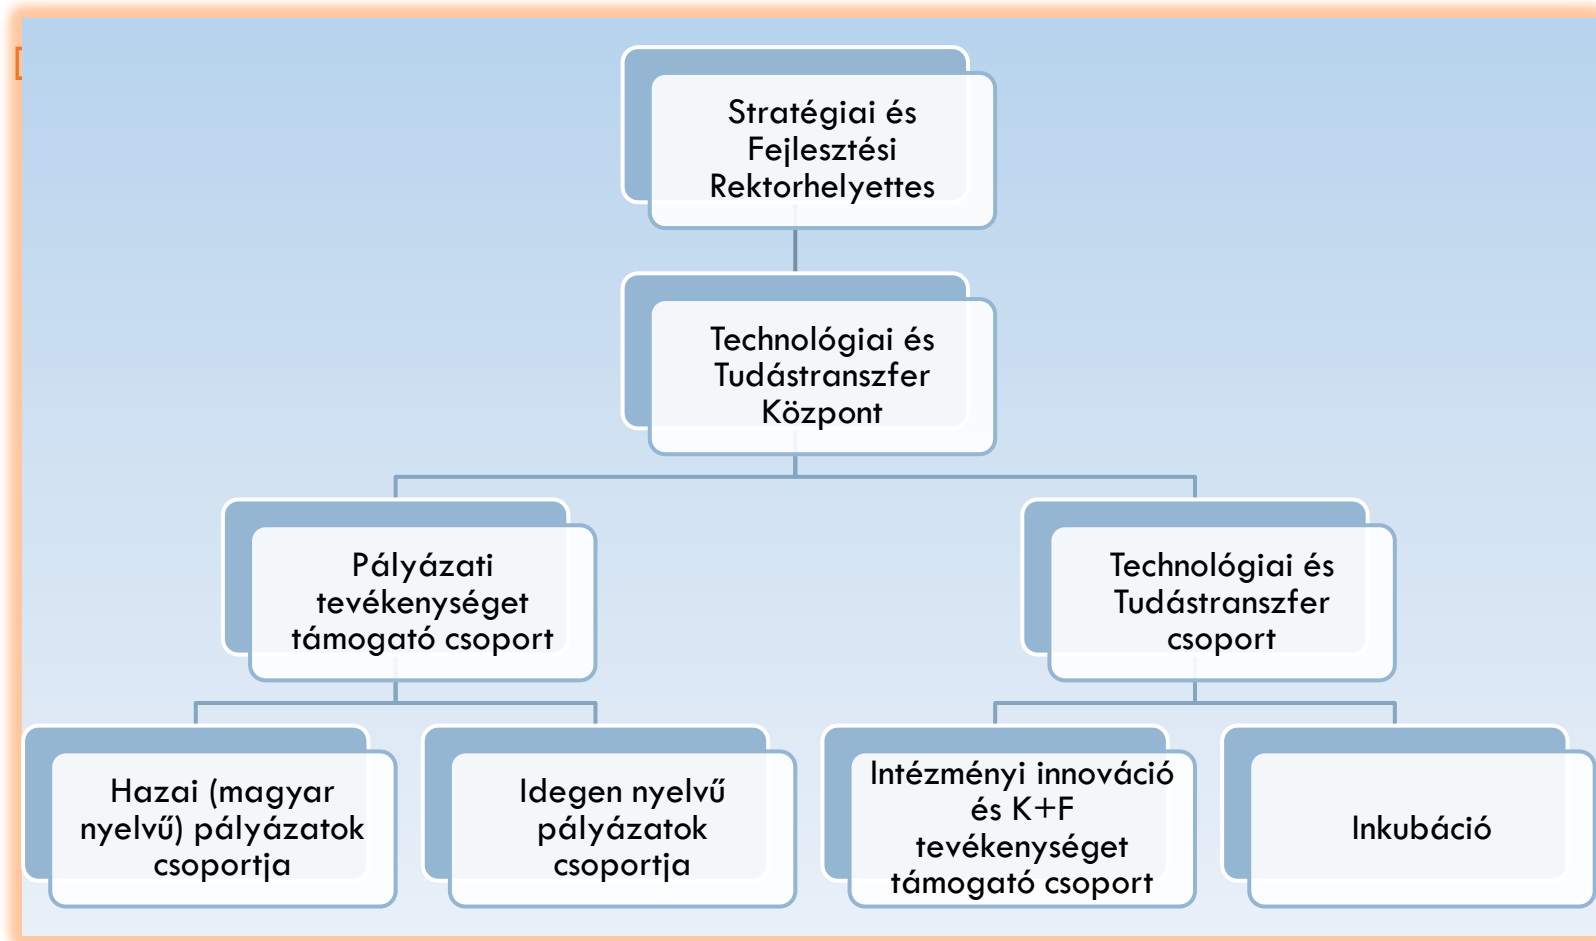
Stratégiai és Fejlesztési Rektorhelyettes

Technológiai és Tudástranszfer Központ

Pályázati tevékenységet támogató csoport

Technológiai és Tudástranszfer csoport

Hazai (magyar nyelvű) pályázatok csoportja

Idegen nyelvű pályázatok csoportja

Intézményi innováció és K+F tevékenységet támogató csoport

Inkubáció